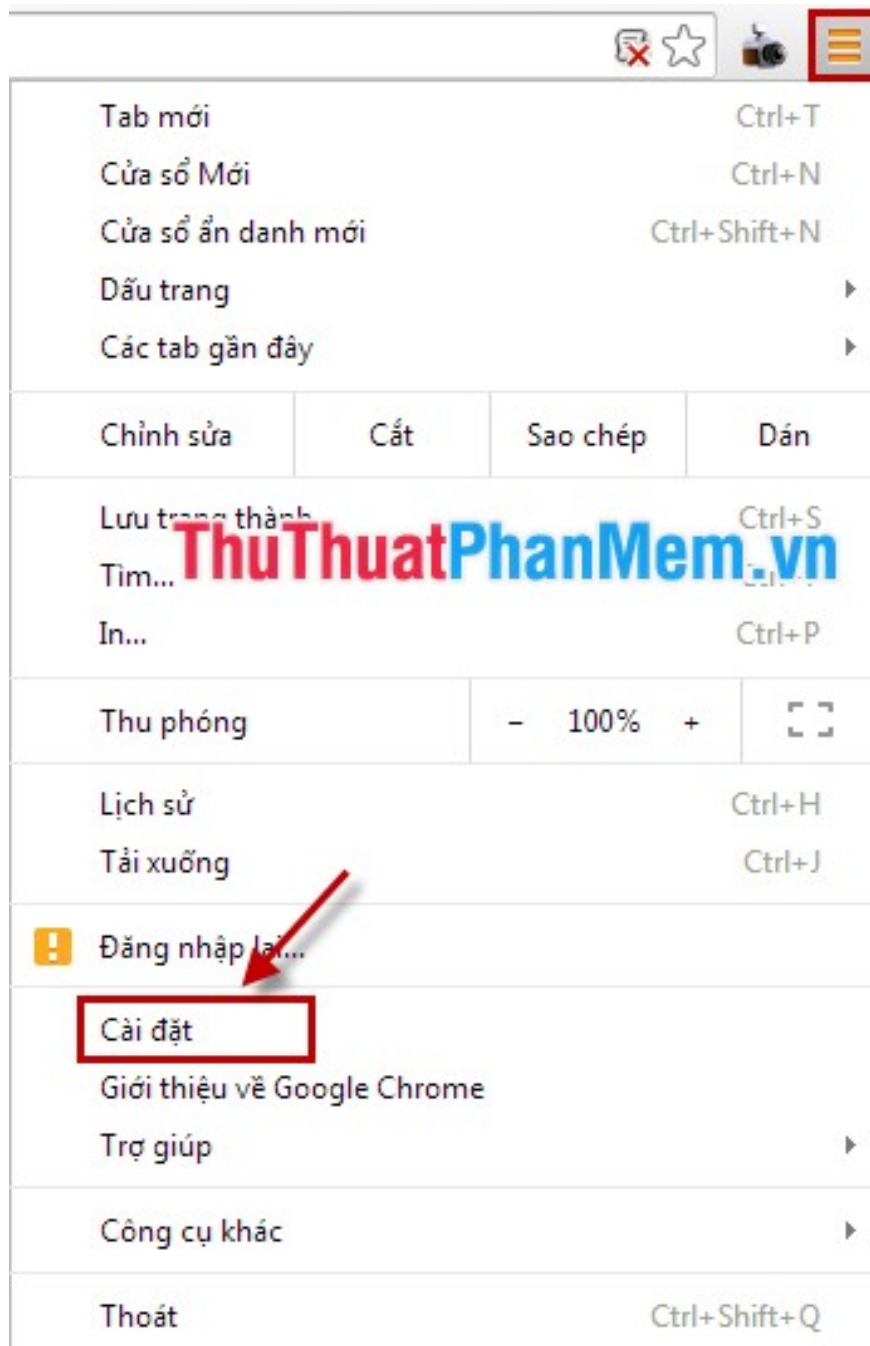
Tab mới Ctrl+T
Cửa sổ Mới Ctrl+N
Cửa sổ ẩn danh mới Ctrl+Shift+N
Dấu trang
Các tab gần đây

| Chỉnh sửa | Cắt | Sao chép | Dán |
|---|---|---|---|

Lưu trang thành... Ctrl+S
ThuThuatPhanMem.vn
Tìm... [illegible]
In... Ctrl+P

Thu phóng – 100% +

Lịch sử Ctrl+H
Tải xuống Ctrl+J

Đăng nhập lại...

Cài đặt
Giới thiệu về Google Chrome
Trợ giúp

Công cụ khác

Thoát Ctrl+Shift+Q